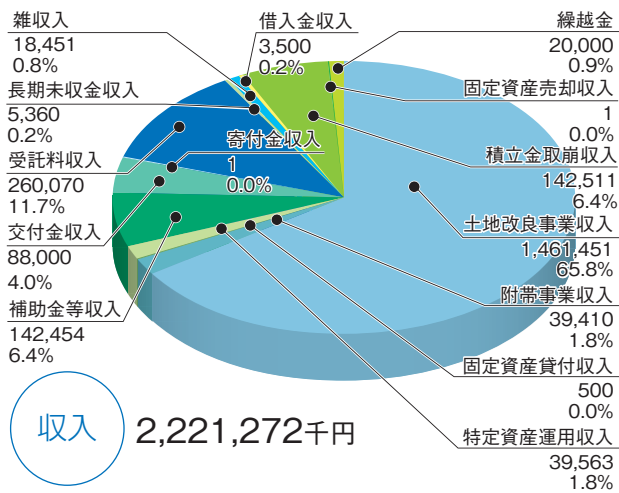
雑収入
18,451
0.8%

借入金収入
3,500
0.2%

繰越金
20,000
0.9%

長期未収金収入
5,360
0.2%

固定資産売却収入
1
0.0%

寄付金収入
1
0.0%

受託料収入
260,070
11.7%

積立金取崩収入
142,511
6.4%

交付金収入
88,000
4.0%

土地改良事業収入
1,461,451
65.8%

補助金等収入
142,454
6.4%

附帯事業収入
39,410
1.8%

固定資産貸付収入
500
0.0%

収入

2,221,272千円

特定資産運用収入
39,563
1.8%